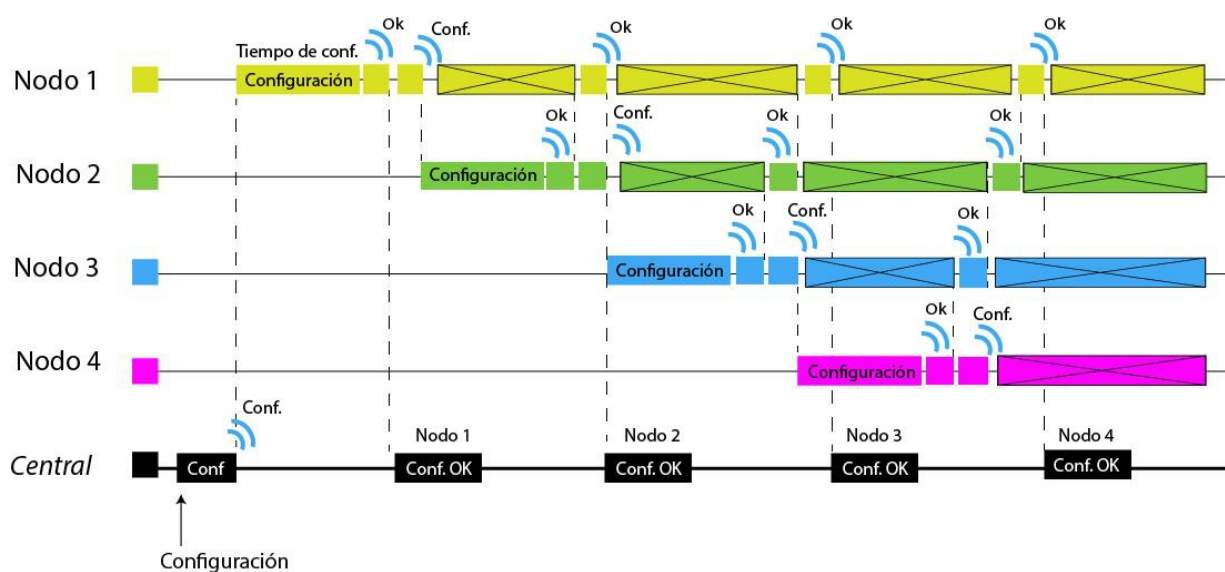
Tiempo de conf.
Ok
Conf.
Ok
Ok
Ok
Nodo 1
Configuración
Ok
Conf.
Ok
Ok
Nodo 2
Configuración
Ok
Conf.
Ok
Nodo 3
Configuración
Ok
Conf.
Nodo 4
Configuración
Conf.
Nodo 1
Nodo 2
Nodo 3
Nodo 4
Central
Conf
Conf. OK
Conf. OK
Conf. OK
Conf. OK
Configuración